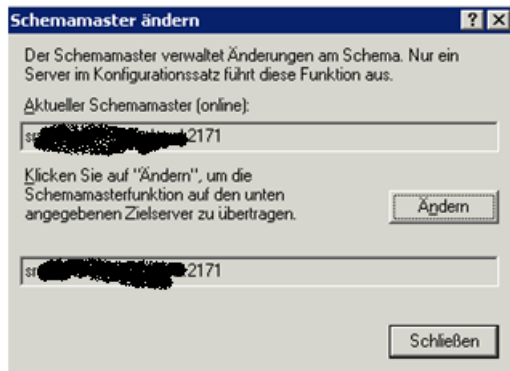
Schemamaster ändern

?

Der Schemamaster verwaltet Änderungen am Schema. Nur ein Server im Konfigurationssatz führt diese Funktion aus.

Aktueller Schemamaster (online):

sr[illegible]2171

Klicken Sie auf "Ändern", um die Schemamasterfunktion auf den unten angegebenen Zielserver zu übertragen.

Ändern

sr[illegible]2171

Schließen